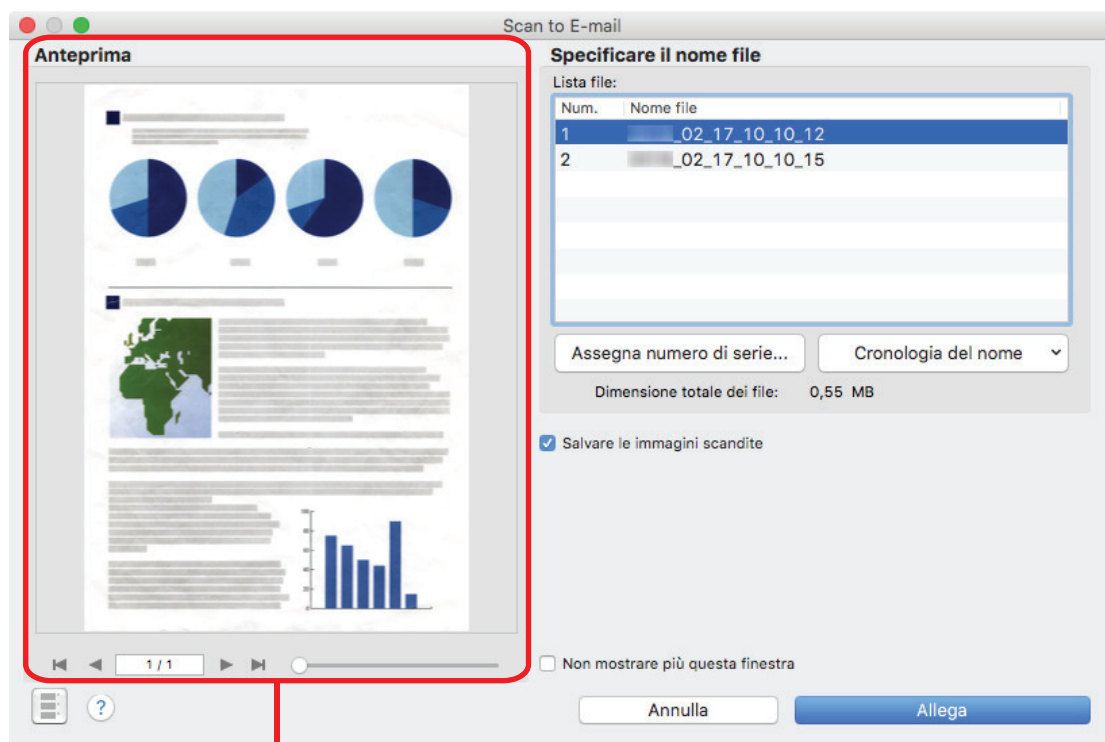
Scan to E-mail

Anteprima

1 / 1

Specificare il nome file

Lista file:

| Num. | Nome file |
|---|---|
| 1 | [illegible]_02_17_10_10_12 |
| 2 | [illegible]_02_17_10_10_15 |

Assegna numero di serie...

Cronologia del nome

Dimensione totale dei file: 0,55 MB

Salvare le immagini scandite

Non mostrare più questa finestra

?

Annulla

Allega